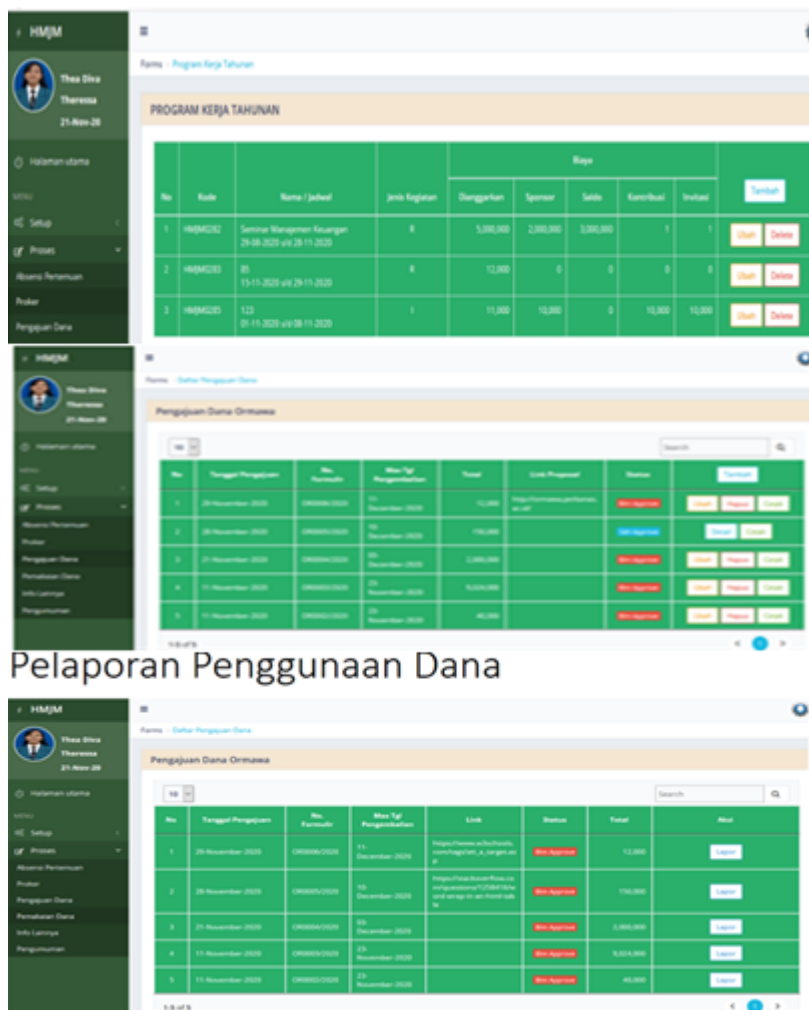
HMJM

Thea Diva Theressa
21-Nov-20

Halaman utama

MENU

Setup

Proses

Absensi Pertemuan

Proker

Pengajuan Dana

Forms - Program Kerja Tahunan

PROGRAM KERJA TAHUNAN

| No | Kode | Nama / Jadwal | Jenis Kegiatan | Biaya Dianggarkan | Biaya Sponsor | Biaya Saldo | Biaya Kontribusi | Biaya Invitasi | Tambah |
|---|---|---|---|---|---|---|---|---|---|
| 1 | HMJM0282 | Seminar Manajemen Keuangan 29-08-2020 s/d 28-11-2020 | R | 5,000,000 | 2,000,000 | 3,000,000 | 1 | 1 | Ubah Delete |
| 2 | HMJM0283 | 85 15-11-2020 s/d 29-11-2020 | R | 12,000 | 0 | 0 | 0 | 0 | Ubah Delete |
| 3 | HMJM0285 | 123 01-11-2020 s/d 08-11-2020 | I | 11,000 | 10,000 | 0 | 10,000 | 10,000 | Ubah Delete |

HMJM

Thea Diva Theressa
21-Nov-20

Halaman utama

MENU

Setup

Proses

Absensi Pertemuan

Proker

Pengajuan Dana

Pemakaian Dana

Info Lainnya

Pengumuman

Forms - Daftar Pengajuan Dana

Pengajuan Dana Ormawa

10

Search

| No | Tanggal Pengajuan | No. Formulir | Max Tgl Pengembalian | Total | Link Proposal | Status | Tambah |
|---|---|---|---|---|---|---|---|
| 1 | 29-November-2020 | OR0006/2020 | 11-December-2020 | 12,000 | http://ormawa.perbanas.ac.id/ | Blm Approve | Ubah Hapus Detail |
| 2 | 28-November-2020 | OR0005/2020 | 10-December-2020 | 150,000 | | Sdh Approve | Detail Cetak |
| 3 | 21-November-2020 | OR0004/2020 | 03-December-2020 | 2,000,000 | | Blm Approve | Ubah Hapus Detail |
| 4 | 11-November-2020 | OR0003/2020 | 23-November-2020 | 9,024,000 | | Blm Approve | Ubah Hapus Detail |
| 5 | 11-November-2020 | OR0002/2020 | 23-November-2020 | 40,000 | | Blm Approve | Ubah Hapus Detail |

1-5 of 5

Pelaporan Penggunaan Dana

HMJM

Thea Diva Theressa
21-Nov-20

Halaman utama

MENU

Setup

Proses

Absensi Pertemuan

Proker

Pengajuan Dana

Pemakaian Dana

Info Lainnya

Pengumuman

Forms - Daftar Pengajuan Dana

Pengajuan Dana Ormawa

10

Search

| No | Tanggal Pengajuan | No. Formulir | Max Tgl Pengembalian | Link | Status | Total | Aksi |
|---|---|---|---|---|---|---|---|
| 1 | 29-November-2020 | OR0006/2020 | 11-December-2020 | https://www.w3schools.com/tags/att_a_target.asp | Blm Approve | 12,000 | Lapor |
| 2 | 28-November-2020 | OR0005/2020 | 10-December-2020 | https://stackoverflow.com/questions/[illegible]/send-wrap-in-an-html-table | Blm Approve | 150,000 | Lapor |
| 3 | 21-November-2020 | OR0004/2020 | 03-December-2020 | | Blm Approve | 2,000,000 | Lapor |
| 4 | 11-November-2020 | OR0003/2020 | 23-November-2020 | | Blm Approve | 9,024,000 | Lapor |
| 5 | 11-November-2020 | OR0002/2020 | 23-November-2020 | | Blm Approve | 40,000 | Lapor |

1-5 of 5